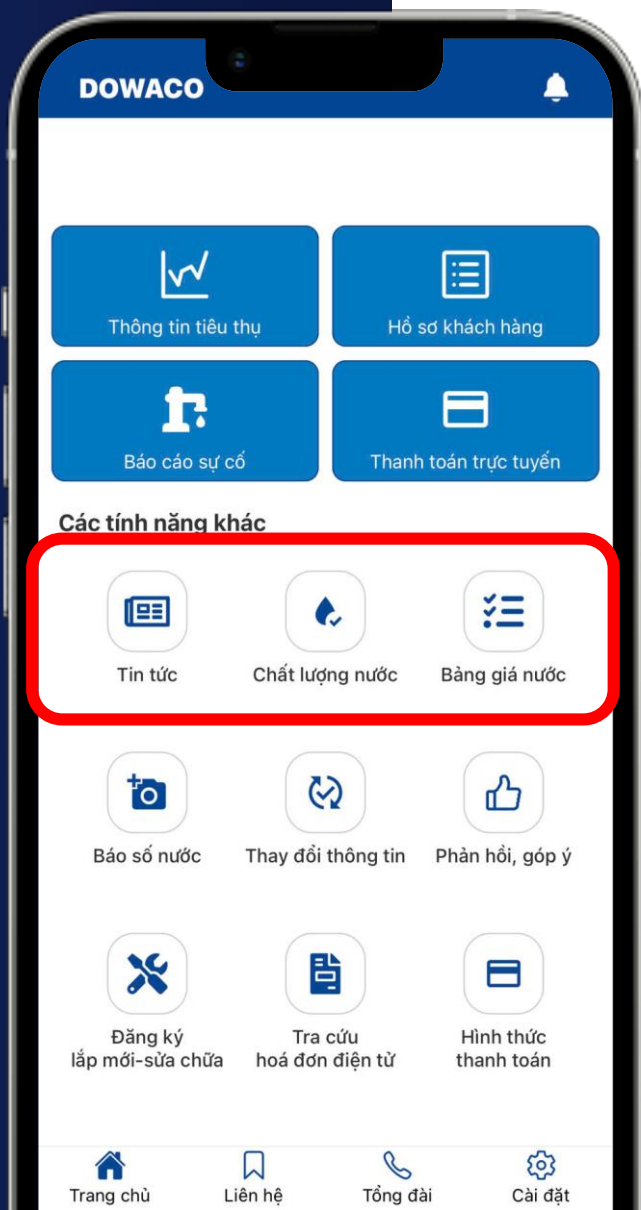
DOWACO

Thông tin tiêu thụ
Hồ sơ khách hàng
Báo cáo sự cố
Thanh toán trực tuyến

Các tính năng khác

Tin tức
Chất lượng nước
Bảng giá nước

Báo số nước
Thay đổi thông tin
Phản hồi, góp ý

Đăng ký lắp mới-sửa chữa
Tra cứu hoá đơn điện tử
Hình thức thanh toán

Trang chủ
Liên hệ
Tổng đài
Cài đặt